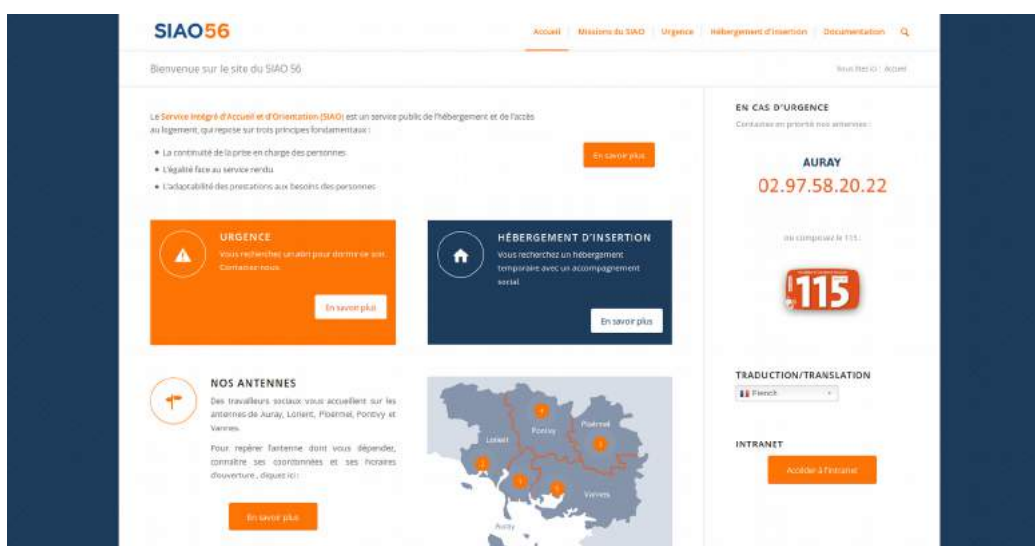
SIAO56

Accueil | Missions du SIAO | Urgence | Hébergement d'insertion | Documentation

Bienvenue sur le site du SIAO 56

Vous êtes ici : Accueil

Le Service Intégré d'Accueil et d'Orientation (SIAO) est un service public de l'hébergement et de l'accès au logement, qui repose sur trois principes fondamentaux :

• La continuité de la prise en charge des personnes
• L'égalité face au service rendu
• L'adaptabilité des prestations aux besoins des personnes

En savoir plus

URGENCE
Vous recherchez un abri pour dormir ce soir. Contactez-nous.
En savoir plus

HÉBERGEMENT D'INSERTION
Vous recherchez un hébergement temporaire avec un accompagnement social.
En savoir plus

NOS ANTENNES
Des travailleurs sociaux vous accueillent sur les antennes de Auray, Lorient, Ploërmel, Pontivy et Vannes.

Pour repérer l'antenne dont vous dépendez, connaître ses coordonnées et ses horaires d'ouverture, cliquez ici :

En savoir plus

Lorient
Pontivy
Ploërmel
Vannes
Auray

EN CAS D'URGENCE
Contactez en priorité nos antennes :

AURAY
02.97.58.20.22

ou composez le 115 :

115

TRADUCTION/TRANSLATION
French

INTRANET
Accéder à l'intranet